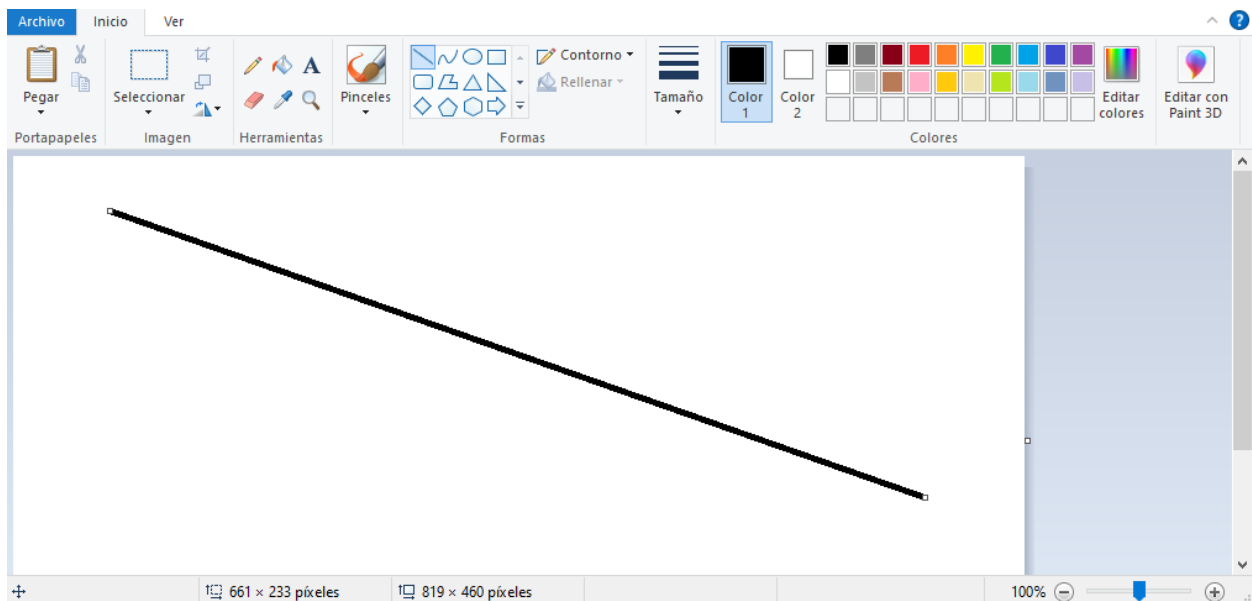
Archivo Inicio Ver

Pegar
Portapapeles

Seleccionar
Imagen

Herramientas

Pinceles

Contorno
Rellenar
Formas

Tamaño

Color 1
Color 2
Editar colores
Colores

Editar con Paint 3D

661 × 233 píxeles
819 × 460 píxeles
100%